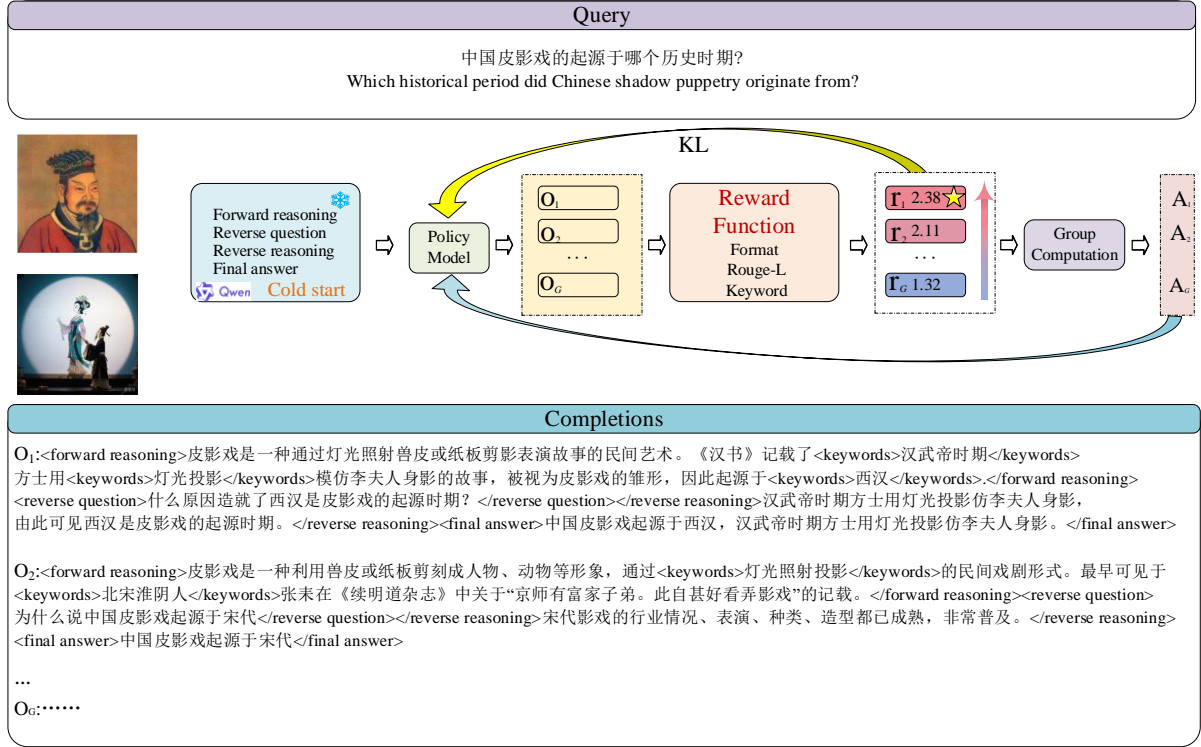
Query

中国皮影戏的起源于哪个历史时期?
Which historical period did Chinese shadow puppetry originate from?

KL

Forward reasoning
Reverse question
Reverse reasoning
Final answer
Qwen Cold start

Policy Model

$O_1$
$O_2$
...
$O_G$

Reward Function
Format
Rouge-L
Keyword

$r_1$ 2.38
$r_2$ 2.11
...
$r_G$ 1.32

Group Computation

$A_1$
$A_2$
$A_G$

Completions

$O_1$:<forward reasoning>皮影戏是一种通过灯光照射兽皮或纸板剪影表演故事的民间艺术。《汉书》记载了<keywords>汉武帝时期</keywords>方士用<keywords>灯光投影</keywords>模仿李夫人身影的故事，被视为皮影戏的雏形，因此起源于<keywords>西汉</keywords>.</forward reasoning><reverse question>什么原因造就了西汉是皮影戏的起源时期？</reverse question></reverse reasoning>汉武帝时期方士用灯光投影仿李夫人身影，由此可见西汉是皮影戏的起源时期。</reverse reasoning><final answer>中国皮影戏起源于西汉，汉武帝时期方士用灯光投影仿李夫人身影。</final answer>

$O_2$:<forward reasoning>皮影戏是一种利用兽皮或纸板剪刻成人物、动物等形象，通过<keywords>灯光照射投影</keywords>的民间戏剧形式。最早可见于<keywords>北宋淮阴人</keywords>张耒在《续明道杂志》中关于"京师有富家子弟。此自甚好看弄影戏"的记载。</forward reasoning><reverse question>为什么说中国皮影戏起源于宋代</reverse question></reverse reasoning>宋代影戏的行业情况、表演、种类、造型都已成熟，非常普及。</reverse reasoning><final answer>中国皮影戏起源于宋代</final answer>

...
$O_G$:……